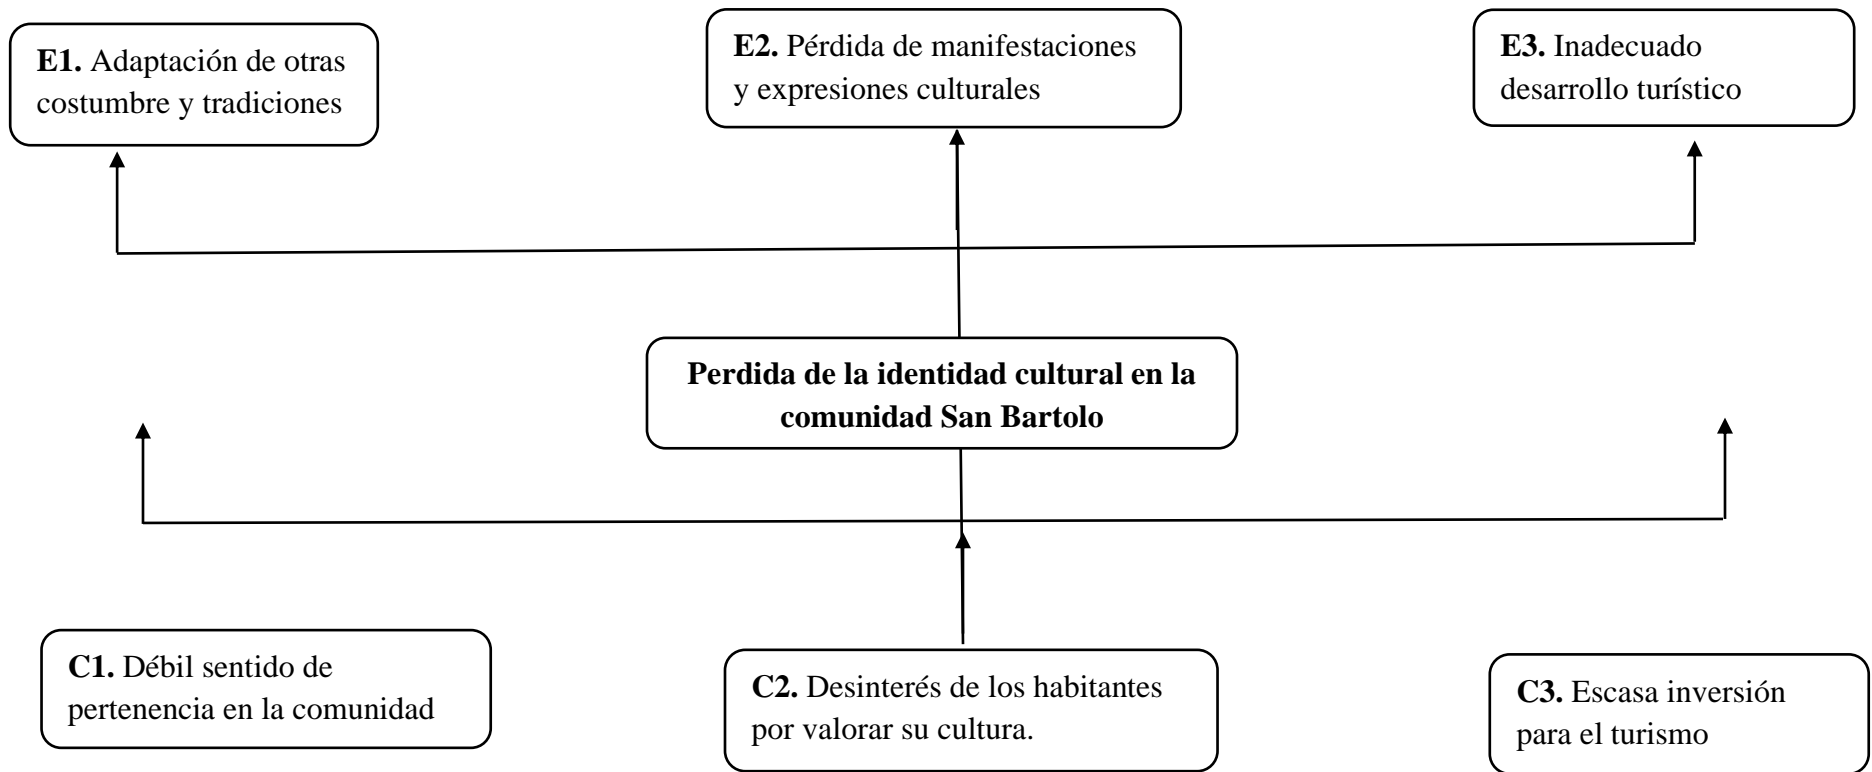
**E1.** Adaptación de otras costumbre y tradiciones

**E2.** Pérdida de manifestaciones y expresiones culturales

**E3.** Inadecuado desarrollo turístico

**Perdida de la identidad cultural en la comunidad San Bartolo**

**C1.** Débil sentido de pertenencia en la comunidad

**C2.** Desinterés de los habitantes por valorar su cultura.

**C3.** Escasa inversión para el turismo